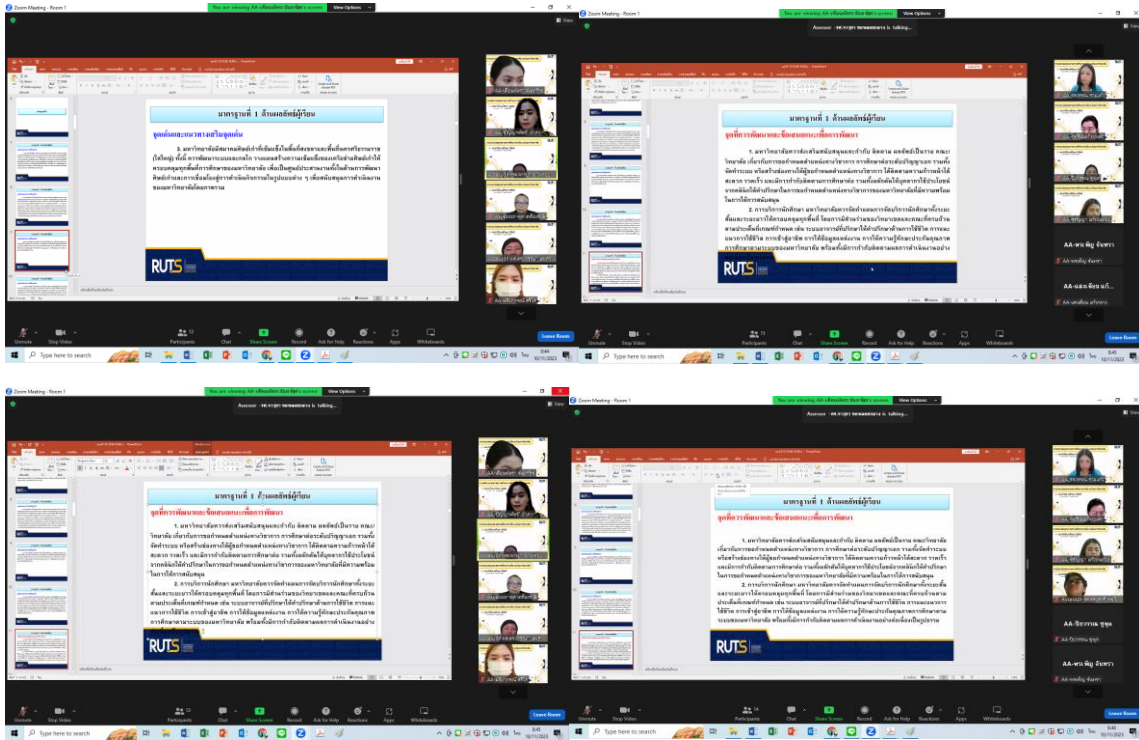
Zoom Meeting - Room 1

View Options

มาตรฐานที่ 1 ด้านผลลัพธ์ผู้เรียน

จุดเด่นและแนวทางเสริมจุดเด่น

RUTS

Unmute Stop Video Participants Chat Share Screen Record Ask for Help Reactions Apps Whiteboards Leave Room

Type here to search

Zoom Meeting - Room 1

View Options

มาตรฐานที่ 1 ด้านผลลัพธ์ผู้เรียน

จุดที่ควรพัฒนาและข้อเสนอแนะเพื่อการพัฒนา

RUTS

AA-พรเพ็ญ จันทรา

Unmute Stop Video Participants Chat Share Screen Record Ask for Help Reactions Apps Whiteboards Leave Room

Type here to search

Zoom Meeting - Room 1

View Options

มาตรฐานที่ 1 ด้านผลลัพธ์ผู้เรียน

จุดที่ควรพัฒนาและข้อเสนอแนะเพื่อการพัฒนา

RUTS

Unmute Stop Video Participants Chat Share Screen Record Ask for Help Reactions Apps Whiteboards Leave Room

Type here to search

Zoom Meeting - Room 1

View Options

มาตรฐานที่ 1 ด้านผลลัพธ์ผู้เรียน

จุดที่ควรพัฒนาและข้อเสนอแนะเพื่อการพัฒนา

RUTS

AA-พรเพ็ญ จันทรา

Unmute Stop Video Participants Chat Share Screen Record Ask for Help Reactions Apps Whiteboards Leave Room

Type here to search